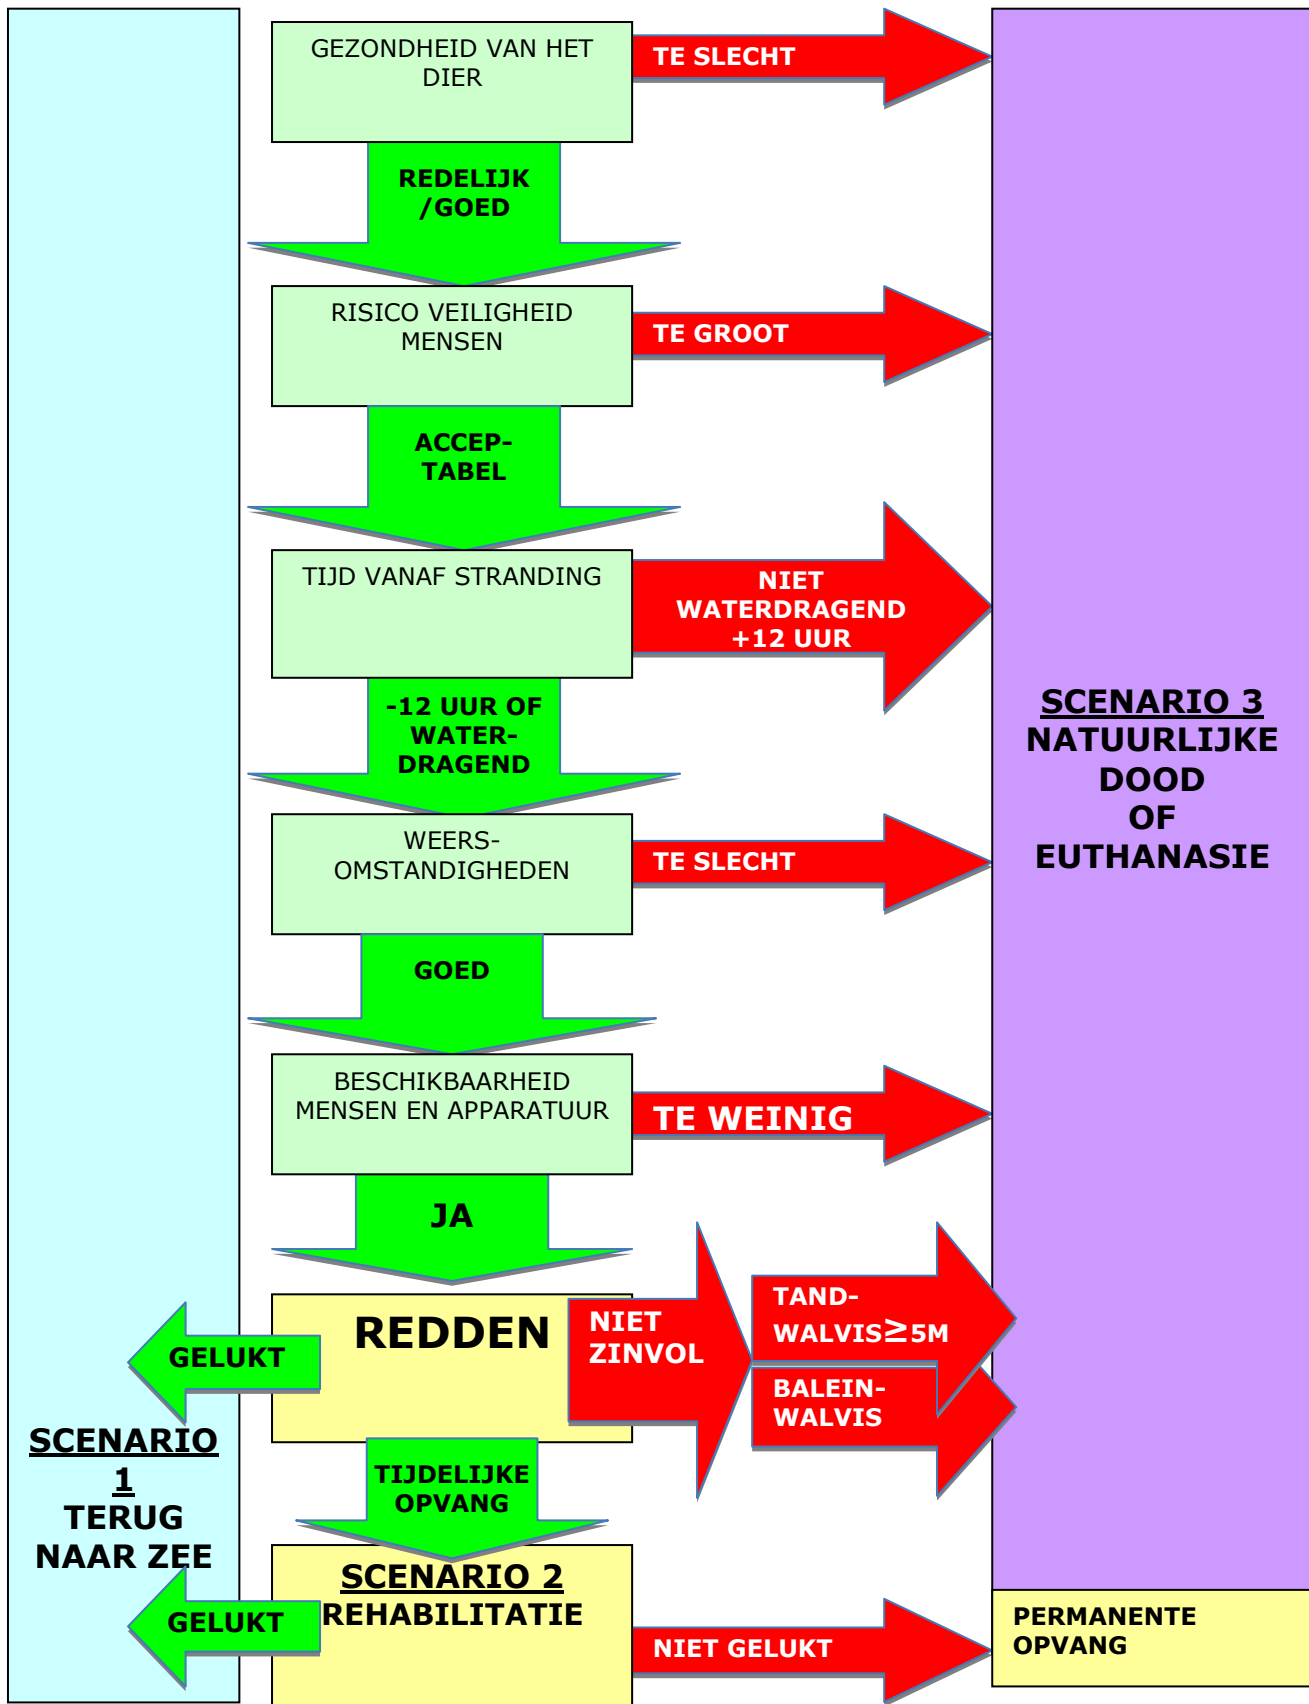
GEZONDHEID VAN HET DIER

TE SLECHT

REDELIJK /GOED

RISICO VEILIGHEID MENSEN

TE GROOT

ACCEPTABEL

TIJD VANAF STRANDING

NIET WATERDRAGEND +12 UUR

-12 UUR OF WATERDRAGEND

WEERS-OMSTANDIGHEDEN

TE SLECHT

GOED

BESCHIKBAARHEID MENSEN EN APPARATUUR

TE WEINIG

JA

REDDEN

NIET ZINVOL

TANDWALVIS$\geq$5M

BALEINWALVIS

GELUKT

TIJDELIJKE OPVANG

SCENARIO 2
REHABILITATIE

GELUKT

NIET GELUKT

SCENARIO 1
TERUG NAAR ZEE

SCENARIO 3
NATUURLIJKE DOOD OF EUTHANASIE

PERMANENTE OPVANG